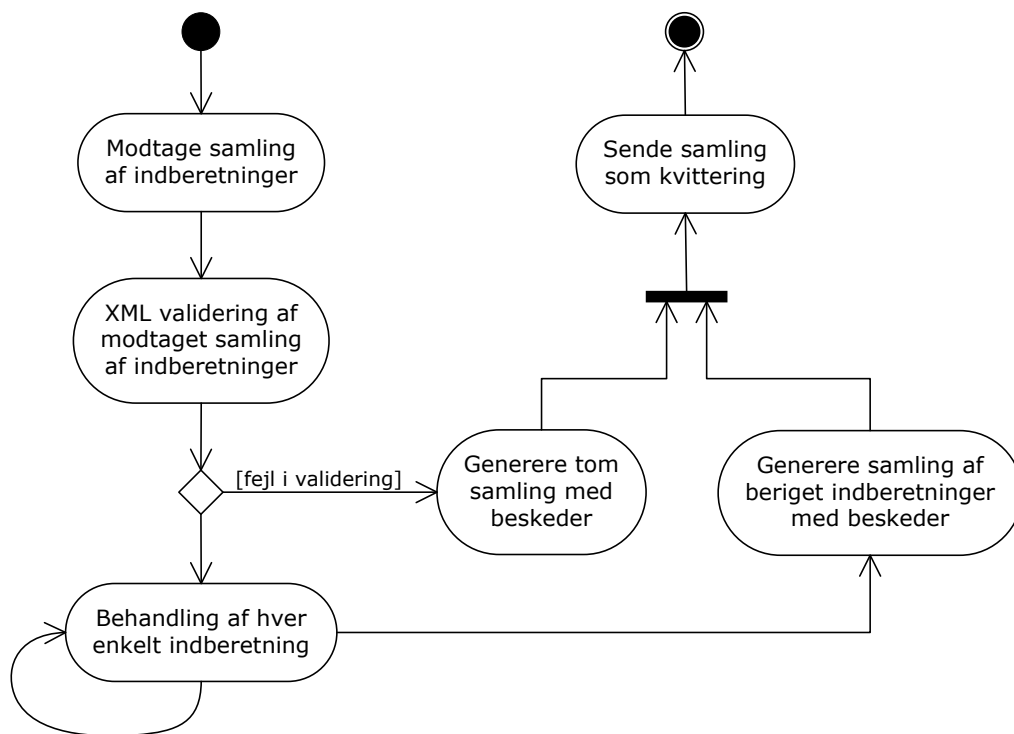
Modtage samling af indberetninger

XML validering af modtaget samling af indberetninger

[fejl i validering]

Generere tom samling med beskeder

Behandling af hver enkelt indberetning

Generere samling af beriget indberetninger med beskeder

Sende samling som kvittering